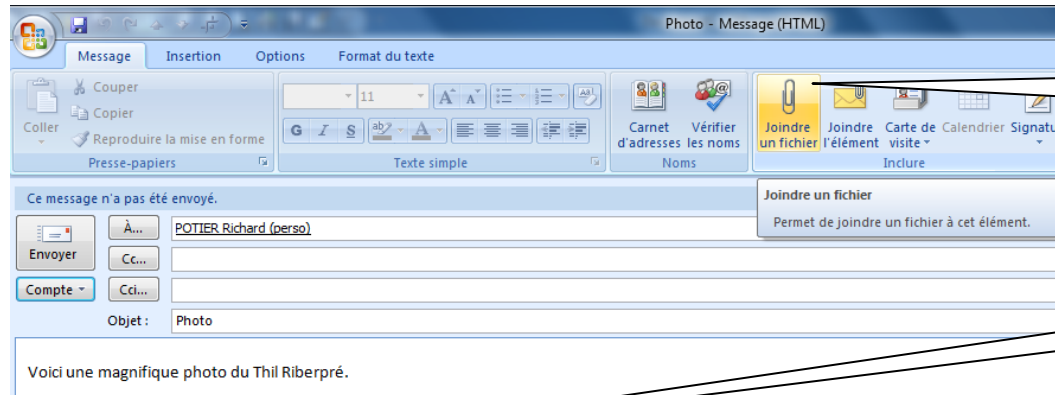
Photo - Message (HTML)

Message Insertion Options Format du texte

Coller
Couper
Copier
Reproduire la mise en forme
Presse-papiers

11
G I S
Texte simple

Carnet d'adresses
Vérifier les noms
Noms

Joindre un fichier
Joindre l'élément
Carte de visite
Calendrier
Signatu
Inclure

Ce message n'a pas été envoyé.

Joindre un fichier
Permet de joindre un fichier à cet élément.

Envoyer
Compte
À...
POTIER Richard (perso)
Cc...
Cci...
Objet :
Photo

Voici une magnifique photo du Thil Riberpré.